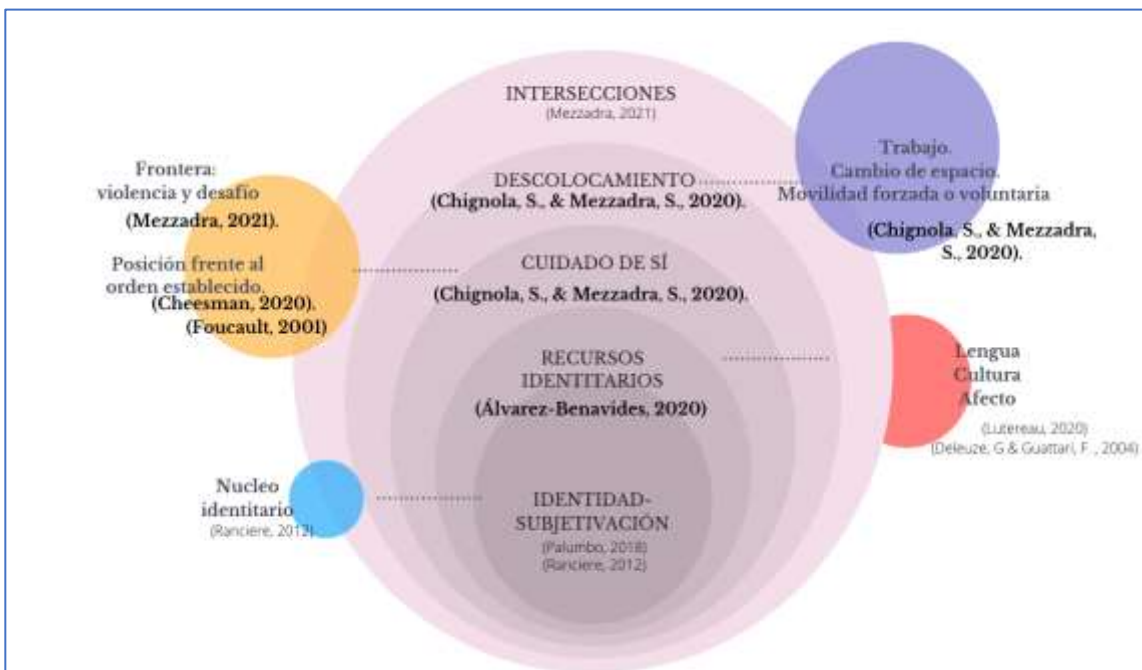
INTERSECCIONES
(Mezzadra, 2021)

DESCOLOCAMIENTO
(Chignola, S., & Mezzadra, S., 2020).

CUIDADO DE SÍ
(Chignola, S., & Mezzadra, S., 2020).

RECURSOS IDENTITARIOS
(Álvarez-Benavides, 2020)

IDENTIDAD-SUBJETIVACIÓN
(Palumbo, 2018)
(Ranciere, 2012)

Trabajo.
Cambio de espacio.
Movilidad forzada o voluntaria
(Chignola, S., & Mezzadra, S., 2020).

Frontera:
violencia y desafío
(Mezzadra, 2021).
Posición frente al orden establecido.
(Cheesman, 2020).
(Foucault, 2001)

Lengua
Cultura
Afecto
(Lutereau, 2020)
(Deleuze, G & Guattari, F. , 2004)

Nucleo identitario
(Ranciere, 2012)